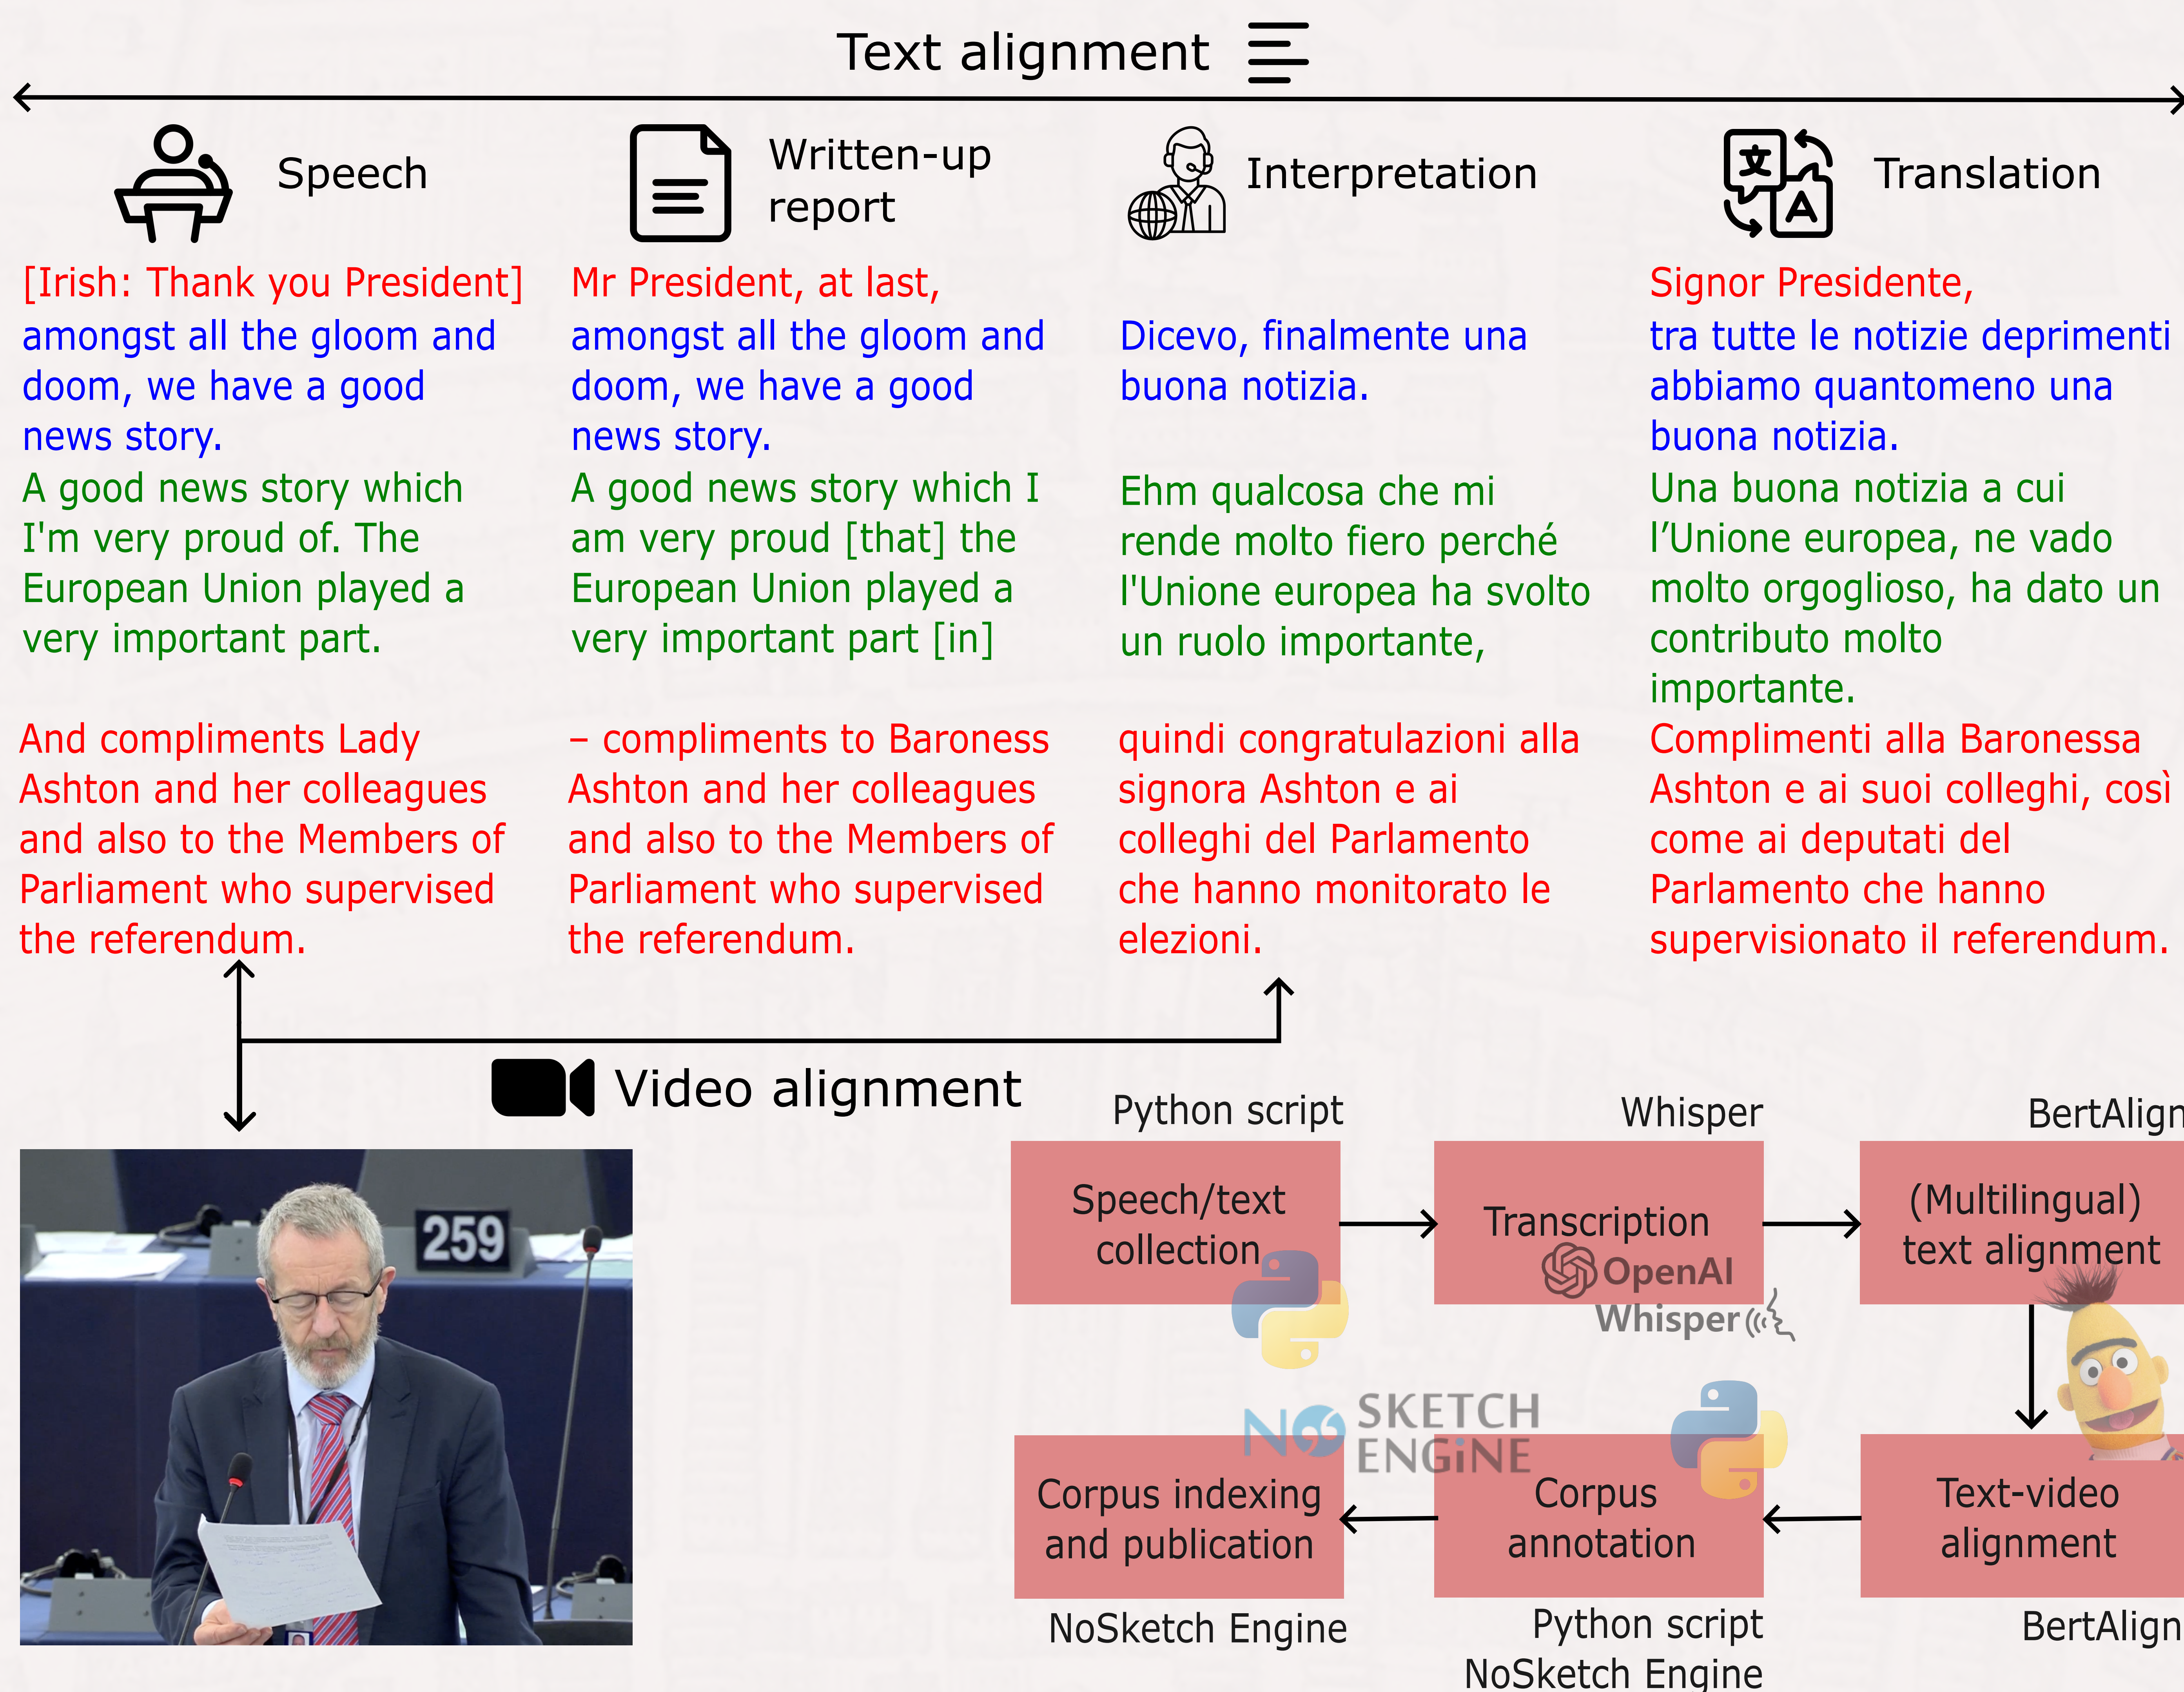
Text alignment

Speech

Written-up report

Interpretation

Translation

[Irish: Thank you President] amongst all the gloom and doom, we have a good news story. A good news story which I'm very proud of. The European Union played a very important part.

And compliments Lady Ashton and her colleagues and also to the Members of Parliament who supervised the referendum.

Mr President, at last, amongst all the gloom and doom, we have a good news story. A good news story which I am very proud [that] the European Union played a very important part [in]

– compliments to Baroness Ashton and her colleagues and also to the Members of Parliament who supervised the referendum.

Dicevo, finalmente una buona notizia.

Ehm qualcosa che mi rende molto fiero perché l'Unione europea ha svolto un ruolo importante,

quindi congratulazioni alla signora Ashton e ai colleghi del Parlamento che hanno monitorato le elezioni.

Signor Presidente, tra tutte le notizie deprimenti abbiamo quantomeno una buona notizia. Una buona notizia a cui l'Unione europea, ne vado molto orgoglioso, ha dato un contributo molto importante. Complimenti alla Baronessa Ashton e ai suoi colleghi, così come ai deputati del Parlamento che hanno supervisionato il referendum.

Video alignment

259

Python script

Speech/text collection

Whisper

Transcription

OpenAI Whisper

BertAlign

(Multilingual) text alignment

NO SKETCH ENGINE

Corpus indexing and publication

Corpus annotation

Text-video alignment

NoSketch Engine

Python script NoSketch Engine

BertAlign